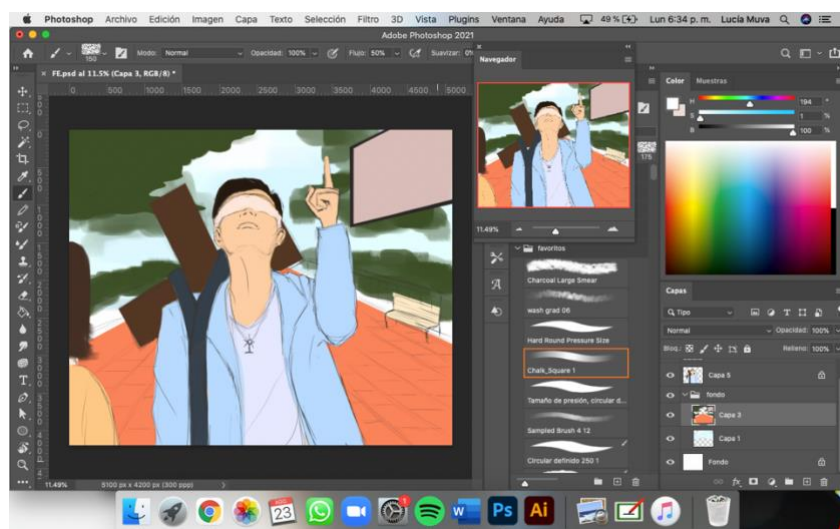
Photoshop Archivo Edición Imagen Capa Texto Selección Filtro 3D Vista Plugins Ventana Ayuda 49 % Lun 6:34 p. m. Lucía Muva

Adobe Photoshop 2021

150 Modo: Normal Opacidad: 100% Flujo: 50% Suavizar: 0%

FE.psd al 11.5% (Capa 3, RGB/8) *

0 500 1000 1500 2000 2500 3000 3500 4000 4500 5000

Navegador

11.49%

Color Muestras

194
1
100

favoritos

Charcoal Large Smear

wash grad 06

Hard Round Pressure Size

Chalk_Square 1

Tamaño de presión, circular d...

Sampled Brush 4 12

Circular definido 250 1

Capas

Tipo

Normal Opacidad: 100%

Bloq.: Relleno: 100%

Capa 5

fondo

Capa 3

Capa 1

Fondo

11.49% 5100 px x 4200 px (300 ppp)

23

W Ps Ai